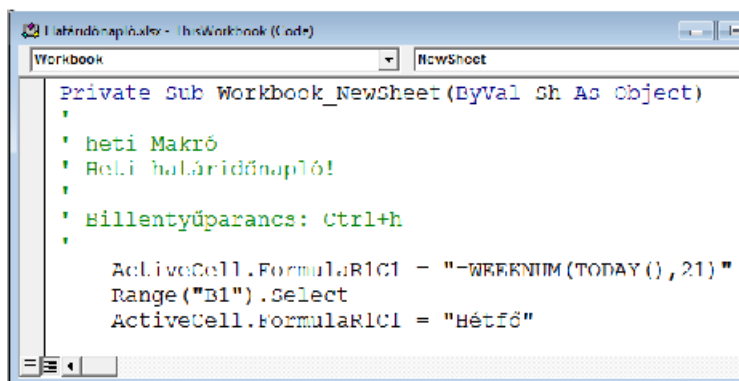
Határidőnapló.xlsx - ThisWorkbook (Code)

Workbook

NewSheet

Private Sub Workbook_NewSheet(ByVal Sh As Object)
'
' heti Makró
' Heti határidőnapló!
'
' Billentyűparancs: Ctrl+h
'

ActiveCell.FormulaR1C1 = "=WEEKNUM(TODAY(),21)"
Range("B1").Select
ActiveCell.FormulaR1C1 = "Hétfő"